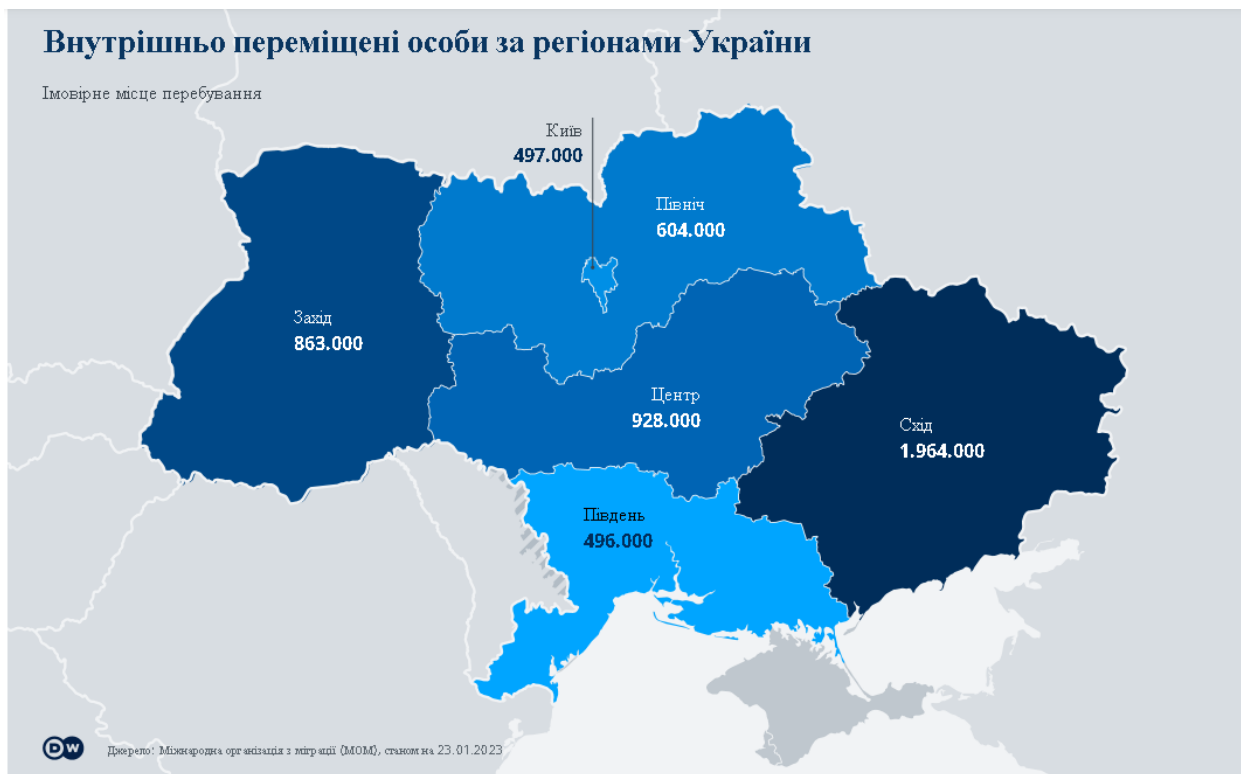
Внутрішньо переміщені особи за регіонами України

Імовірне місце перебування

Київ
497.000

Північ
604.000

Захід
863.000

Центр
928.000

Схід
1.964.000

Південь
496.000

DW

Джерело: Міжнародна організація з міграції (МОМ), станом на 23.01.2023